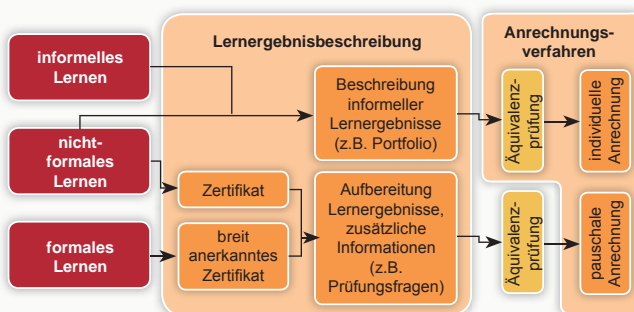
informelles Lernen

nicht-formales Lernen

formales Lernen

Lernergebnisbeschreibung

Beschreibung informeller Lernergebnisse (z.B. Portfolio)

Zertifikat

breit anerkanntes Zertifikat

Aufbereitung Lernergebnisse, zusätzliche Informationen (z.B. Prüfungsfragen)

Anrechnungs-verfahren

Äquivalenz-prüfung

individuelle Anrechnung

Äquivalenz-prüfung

pauschale Anrechnung